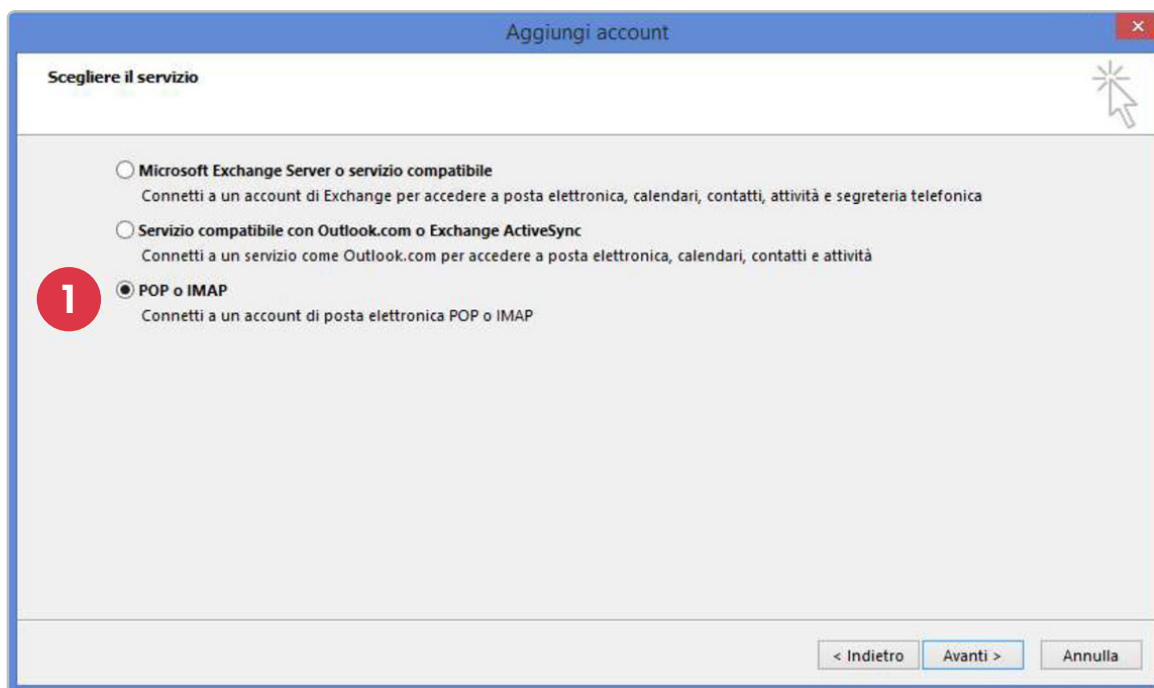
Aggiungi account

×

Scegliere il servizio

Microsoft Exchange Server o servizio compatibile
Connetti a un account di Exchange per accedere a posta elettronica, calendari, contatti, attività e segreteria telefonica

Servizio compatibile con Outlook.com o Exchange ActiveSync
Connetti a un servizio come Outlook.com per accedere a posta elettronica, calendari, contatti e attività

1

POP o IMAP
Connetti a un account di posta elettronica POP o IMAP

< Indietro | Avanti > | Annulla